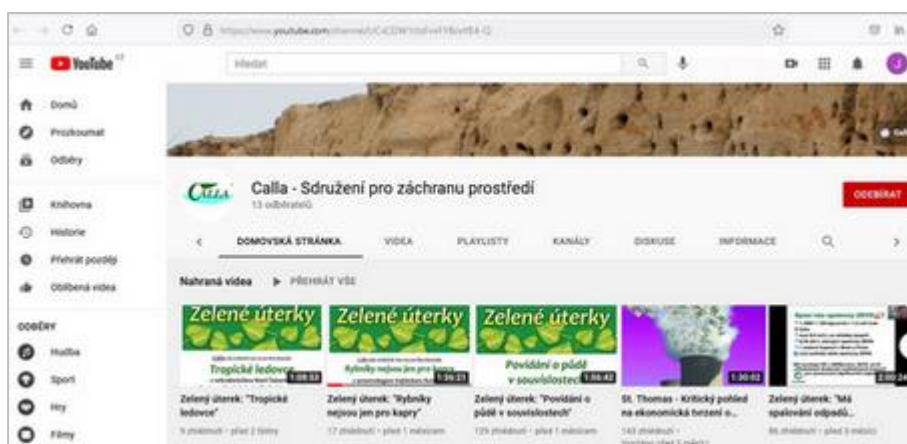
https://www.youtube.com/channel/UCiCDW1tbFeFYBcvtE4-Q

YouTube CZ

Hledat

Domů
Prozkoumat
Odběry
Knihovna
Historie
Přehrát později
Oblíbená videa

ODBĚRY
Hudba
Sport
Hry
Filmy

Calla - Sdružení pro záchranu prostředí
13 odběratelů

ODEBÍRAT

DOMOVSKÁ STRÁNKA
VIDEA
PLAYLISTY
KANÁLY
DISKUSE
INFORMACE

Nahraná videa
PŘEHRÁT VŠE

Zelené úterky
Tropické ledovce
1:08:53
Zelený úterek: "Tropické ledovce"
9 zhlédnutí • před 2 týdny

Zelené úterky
Rybníky nejsou jen pro kapry
1:36:23
Zelený úterek: "Rybníky nejsou jen pro kapry"
17 zhlédnutí • před 1 měsícem

Zelené úterky
Povídání o půdě v souvislostech
1:56:42
Zelený úterek: "Povídání o půdě v souvislostech"
129 zhlédnutí • před 1 měsícem

1:30:02
St. Thomas - Kritický pohled na ekonomická tvrzení o...
143 zhlédnutí •
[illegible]

2:00:24
Zelený úterek: "Má spalování odpadů...
86 zhlédnutí • před 5 měsíci